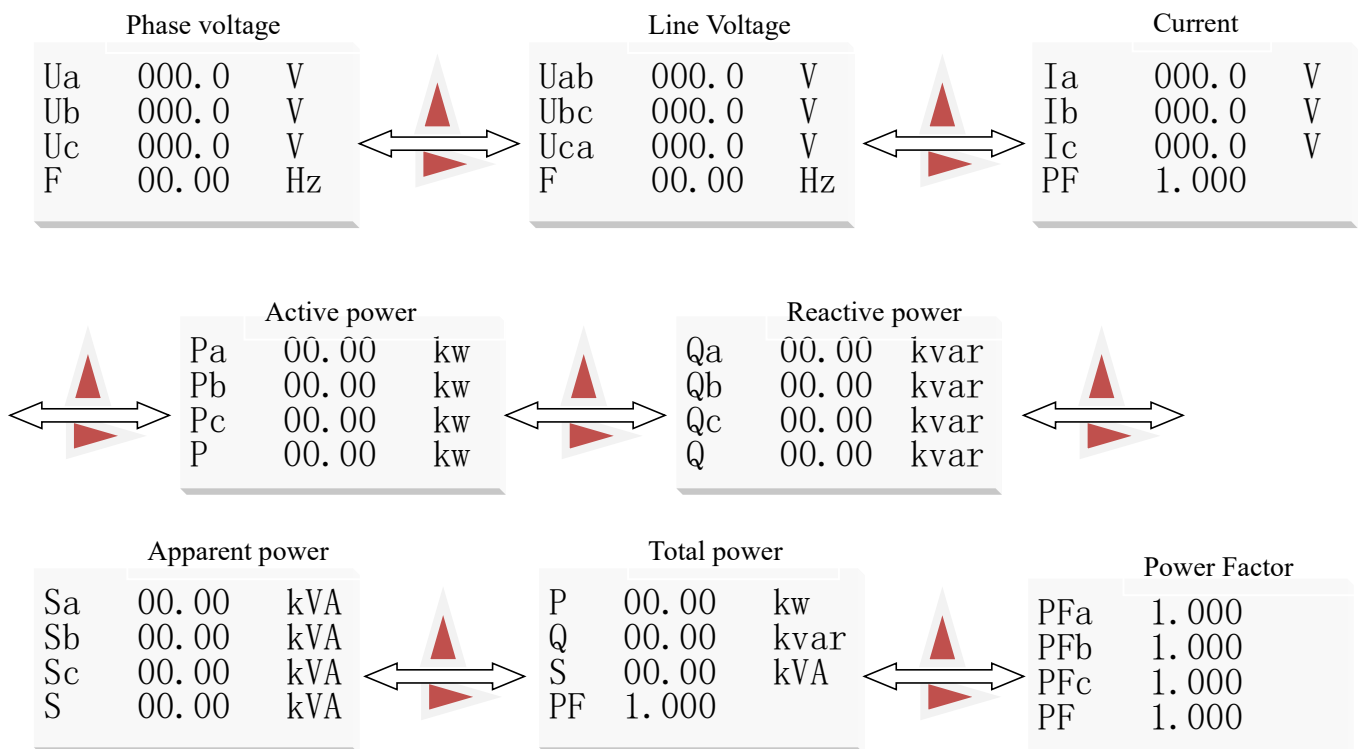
Phase voltage

| Ua | 000.0 | V |
|---|---|---|
| Ub | 000.0 | V |
| Uc | 000.0 | V |
| F | 00.00 | Hz |

Line Voltage

| Uab | 000.0 | V |
|---|---|---|
| Ubc | 000.0 | V |
| Uca | 000.0 | V |
| F | 00.00 | Hz |

Current

| Ia | 000.0 | V |
|---|---|---|
| Ib | 000.0 | V |
| Ic | 000.0 | V |
| PF | 1.000 | |

Active power

| Pa | 00.00 | kw |
|---|---|---|
| Pb | 00.00 | kw |
| Pc | 00.00 | kw |
| P | 00.00 | kw |

Reactive power

| Qa | 00.00 | kvar |
|---|---|---|
| Qb | 00.00 | kvar |
| Qc | 00.00 | kvar |
| Q | 00.00 | kvar |

Apparent power

| Sa | 00.00 | kVA |
|---|---|---|
| Sb | 00.00 | kVA |
| Sc | 00.00 | kVA |
| S | 00.00 | kVA |

Total power

| P | 00.00 | kw |
|---|---|---|
| Q | 00.00 | kvar |
| S | 00.00 | kVA |
| PF | 1.000 | |

Power Factor

| PFa | 1.000 |
|---|---|
| PFb | 1.000 |
| PFc | 1.000 |
| PF | 1.000 |